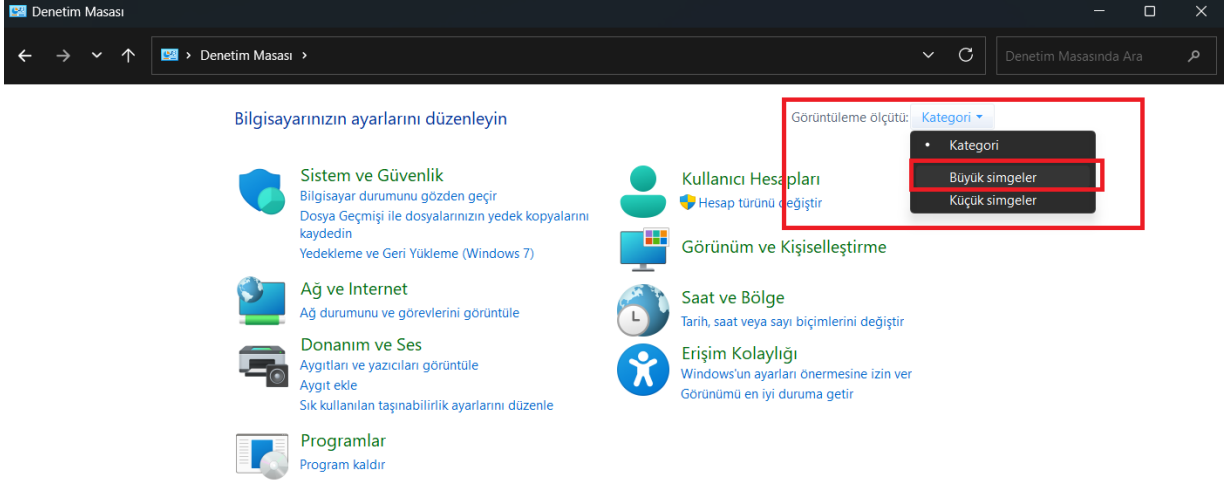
Denetim Masası

> Denetim Masası >

Denetim Masasında Ara

Bilgisayarınızın ayarlarını düzenleyin

Görüntüleme ölçütü: Kategori

Kategori
Büyük simgeler
Küçük simgeler

Sistem ve Güvenlik
Bilgisayar durumunu gözden geçir
Dosya Geçmişi ile dosyalarınızın yedek kopyalarını kaydedin
Yedekleme ve Geri Yükleme (Windows 7)

Ağ ve Internet
Ağ durumunu ve görevlerini görüntüle

Donanım ve Ses
Aygıtları ve yazıcıları görüntüle
Aygıt ekle
Sık kullanılan taşınabilirlik ayarlarını düzenle

Programlar
Program kaldır

Kullanıcı Hesapları
Hesap türünü değiştir

Görünüm ve Kişiselleştirme

Saat ve Bölge
Tarih, saat veya sayı biçimlerini değiştir

Erişim Kolaylığı
Windows'un ayarları önermesine izin ver
Görünümü en iyi duruma getir